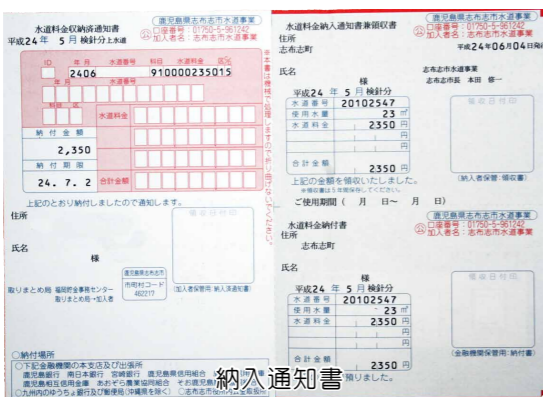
水道料金収納済通知書
平成24年 5月 検針分 上水道
鹿児島県志布志市
口座番号：01750-5-961242
加入者名：志布志市水道事業

ID
年月
水道番号
科目
水道料金
区分
2406
910000235015

納付金額
2,350
納付期限
24. 7. 2

水道料金
合計金額

上記のとおり納付しましたので通知します。

住所

氏名
様

取りまとめ局 福岡貯金事務センター
取りまとめ局・加入者

鹿児島県志布志市
市町村コード
462217

(加入者保管用 納入済通知書)

本書は機械で処理しますので汚さないでください。

○納付場所
○下記金融機関の本支店及び出張所
鹿児島銀行 肥後銀行 宮崎銀行 鹿児島県信用組合 鹿児島県信用
鹿児島相互信用金庫 あおぞら農業協同組合 そお鹿児島
○九州内のゆうちょ銀行及び郵便局(沖縄県を除く)

水道料金納入通知書兼領収書
住所
志布志町
鹿児島県志布志市
口座番号：01750-5-961242
加入者名：志布志市水道事業
平成24年06月04日発行

氏名
様
平成24年 5月 検針分
水道番号 20102547
使用水量 23 m³
水道料金 2350 円
円
円
合計金額 2350 円
志布志市水道事業
志布志市長 本田 修一

上記の金額を領収いたしました。
※領収書は日付印がないと無効です。
ご使用期間 月 日〜 月 日

(納入者保管用：領収書)

水道料金納付書
住所
志布志町
鹿児島県志布志市
口座番号：01750-5-961242
加入者名：志布志市水道事業

氏名
様
平成24年 5月 検針分
水道番号 20102547
使用水量 23 m³
水道料金 2350 円
円
円
合計金額 2350 円
ました。

(金融機関保管用：納付書)

納入通知書